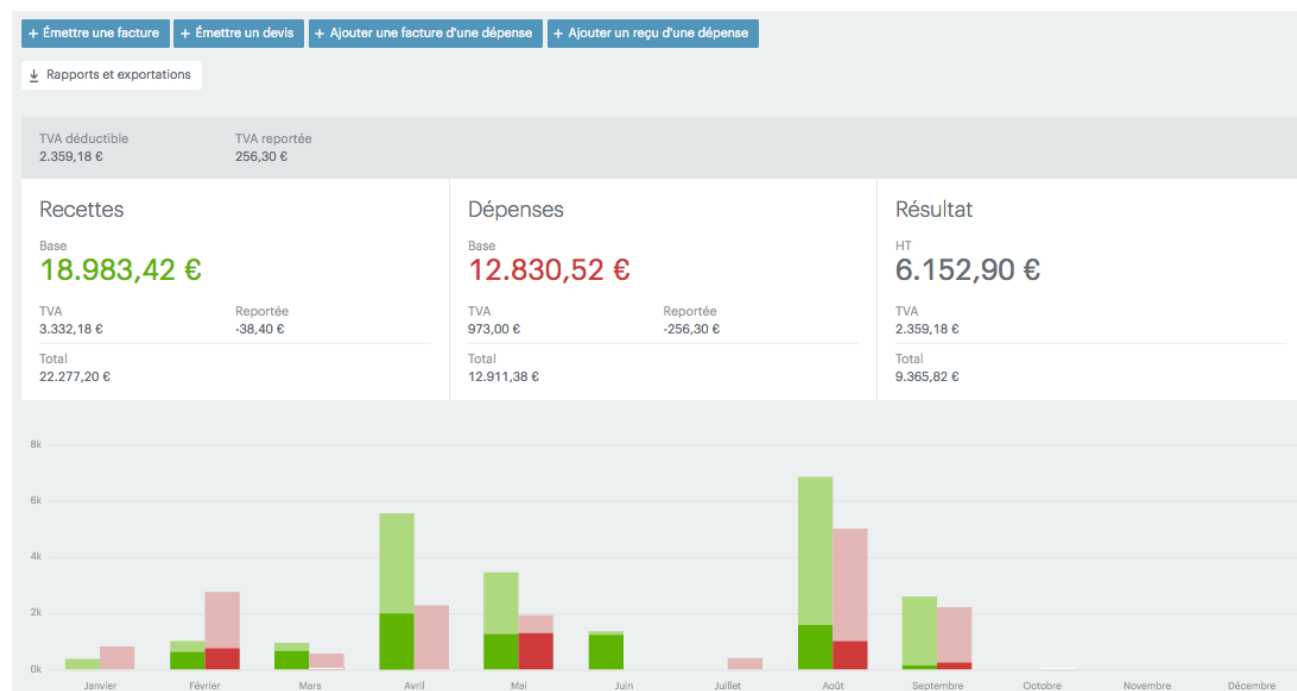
+ Émettre une facture + Émettre un devis + Ajouter une facture d'une dépense + Ajouter un reçu d'une dépense

Rapports et exportations

TVA déductible
2.359,18 €

TVA reportée
256,30 €

Recettes

Base
18.983,42 €

TVA
3.332,18 €

Reportée
-38,40 €

Total
22.277,20 €

Dépenses

Base
12.830,52 €

TVA
973,00 €

Reportée
-256,30 €

Total
12.911,38 €

Résultat

HT
6.152,90 €

TVA
2.359,18 €

Total
9.365,82 €

8k
6k
4k
2k
0k

Janvier Février Mars Avril Mai Juin Juillet Août Septembre Octobre Novembre Décembre